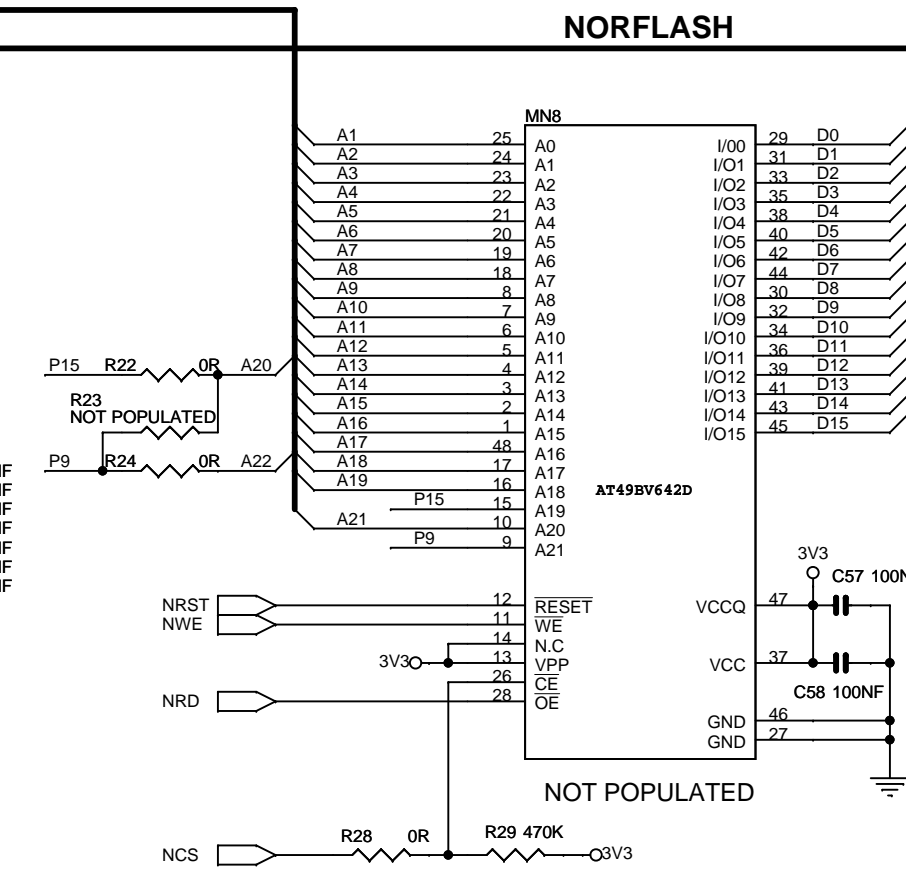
NORFLASH

MN8

A1 25 A0
A2 24 A1
A3 23 A2
A4 22 A3
A5 21 A4
A6 20 A5
A7 19 A6
A8 18 A7
A9 8 A8
A10 7 A9
A11 6 A10
A12 5 A11
A13 4 A12
A14 3 A13
A15 2 A14
A16 1 A15
A17 48 A16
A18 17 A17
A19 16 A18
P15 15 A19
A21 10 A20
P9 9 A21

I/00 29 D0
I/O1 31 D1
I/O2 33 D2
I/O3 35 D3
I/O4 38 D4
I/O5 40 D5
I/O6 42 D6
I/O7 44 D7
I/O8 30 D8
I/O9 32 D9
I/O10 34 D10
I/O11 36 D11
I/O12 39 D12
I/O13 41 D13
I/O14 43 D14
I/O15 45 D15

AT49BV642D

P15 R22 0R A20
R23
NOT POPULATED
P9 R24 0R A22

IF
IF
IF
IF
IF
IF
IF

NRST 12 $\overline{RESET}$
NWE 11 $\overline{WE}$
14 N.C
3V3 13 VPP
26 $\overline{CE}$
NRD 28 $\overline{OE}$

3V3
VCCQ 47 C57 100N
VCC 37
C58 100NF
GND 46
GND 27

NOT POPULATED

NCS R28 0R R29 470K 3V3